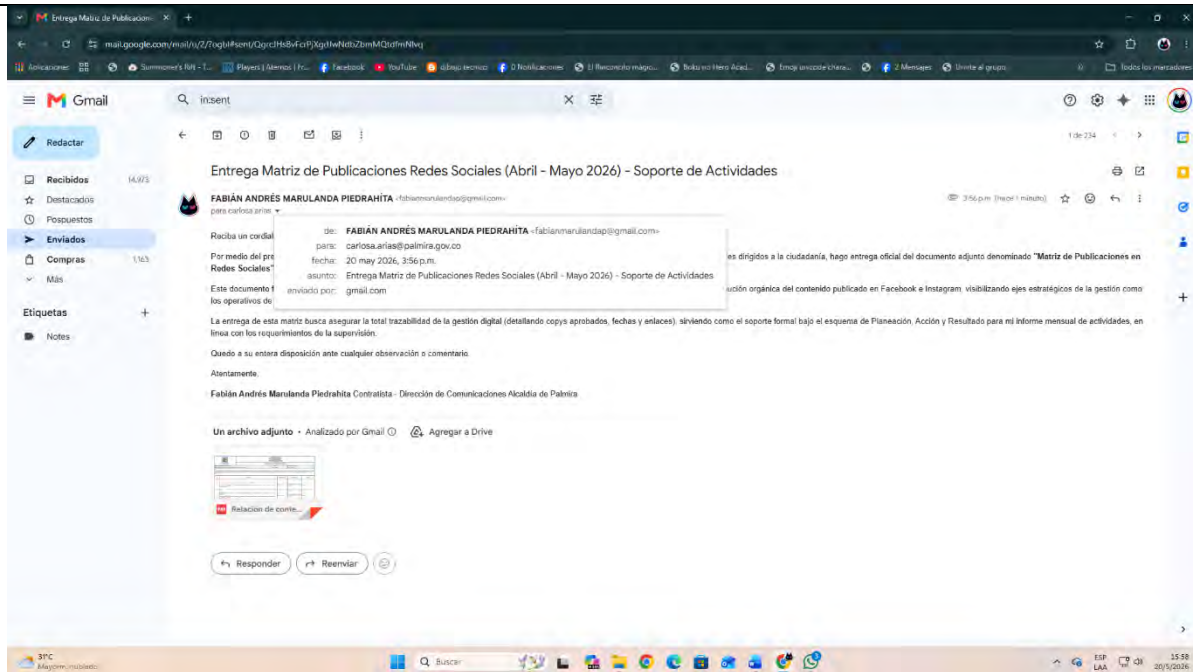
Entrega Matriz de Publicacion ×  +

mail.google.com/mail/u/2/?ogbl#sent/QgrcJHsBvFcrPjXgdlwNdbZbmMQtdfmNlvq

Aplicaciones | Summoner's Rift - T... | Players | Alemos | Fr... | Facebook | YouTube | dibujo tecnico | 0 Notificaciones | El Rinconcito mágico... | Boku no Hero Acad... | Emoji onoyote chara... | 2 Mensajes | Unirte al grupo | Todos los marcadores

Gmail

in:sent

Redactar

Recibidos 14,973
Destacados
Pospuestos
Enviados
Compras 1,163
Más

Etiquetas +
Notes

1 de 234

Entrega Matriz de Publicaciones Redes Sociales (Abril - Mayo 2026) - Soporte de Actividades

FABIÁN ANDRÉS MARULANDA PIEDRAHITA <fabianmarulandap@gmail.com>
para carlosa.arias

3:56 p.m. (hace 1 minuto)

de: FABIÁN ANDRÉS MARULANDA PIEDRAHITA <fabianmarulandap@gmail.com>
para: carlosa.arias@palmira.gov.co
fecha: 20 may 2026, 3:56 p.m.
asunto: Entrega Matriz de Publicaciones Redes Sociales (Abril - Mayo 2026) - Soporte de Actividades
enviado por: gmail.com

Reciba un cordial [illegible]

Por medio del pre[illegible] es dirigidos a la ciudadanía, hago entrega oficial del documento adjunto denominado "Matriz de Publicaciones en Redes Sociales" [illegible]

Este documento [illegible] ución orgánica del contenido publicado en Facebook e Instagram, visibilizando ejes estratégicos de la gestión como los operativos de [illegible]

La entrega de esta matriz busca asegurar la total trazabilidad de la gestión digital (detallando copys aprobados, fechas y enlaces), sirviendo como el soporte formal bajo el esquema de Planeación, Acción y Resultado para mi informe mensual de actividades, en línea con los requerimientos de la supervisión.

Quedo a su entera disposición ante cualquier observación o comentario.

Atentamente,

Fabián Andrés Marulanda Piedrahita Contratista - Dirección de Comunicaciones Alcaldía de Palmira

Un archivo adjunto • Analizado por Gmail    Agregar a Drive

Relación de conte...

Responder    Reenviar

31°C
Mayorm. nublado

Buscar

ESP LAA    15:58 20/5/2026